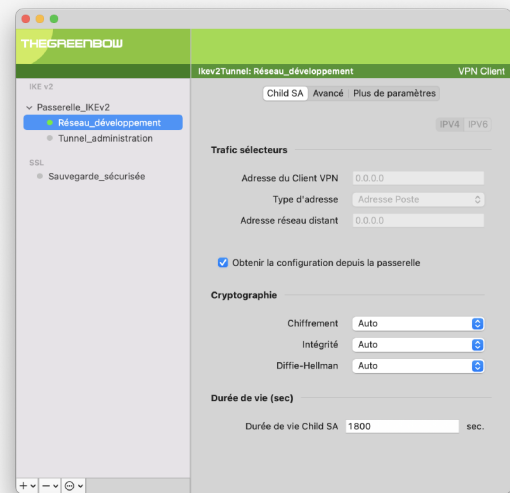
THEGREENBOW

Ikev2Tunnel: Réseau_développement
VPN Client

IKE v2
Passerelle_IKEv2
Réseau_développement
Tunnel_administration

SSL
Sauvegarde_sécurisée

Child SA | Avancé | Plus de paramètres

IPV4 | IPV6

Trafic sélecteurs

Adresse du Client VPN 0.0.0.0
Type d'adresse Adresse Poste
Adresse réseau distant 0.0.0.0

Obtenir la configuration depuis la passerelle

Cryptographie

Chiffrement Auto
Intégrité Auto
Diffie-Hellman Auto

Durée de vie (sec)

Durée de vie Child SA 1800 sec.